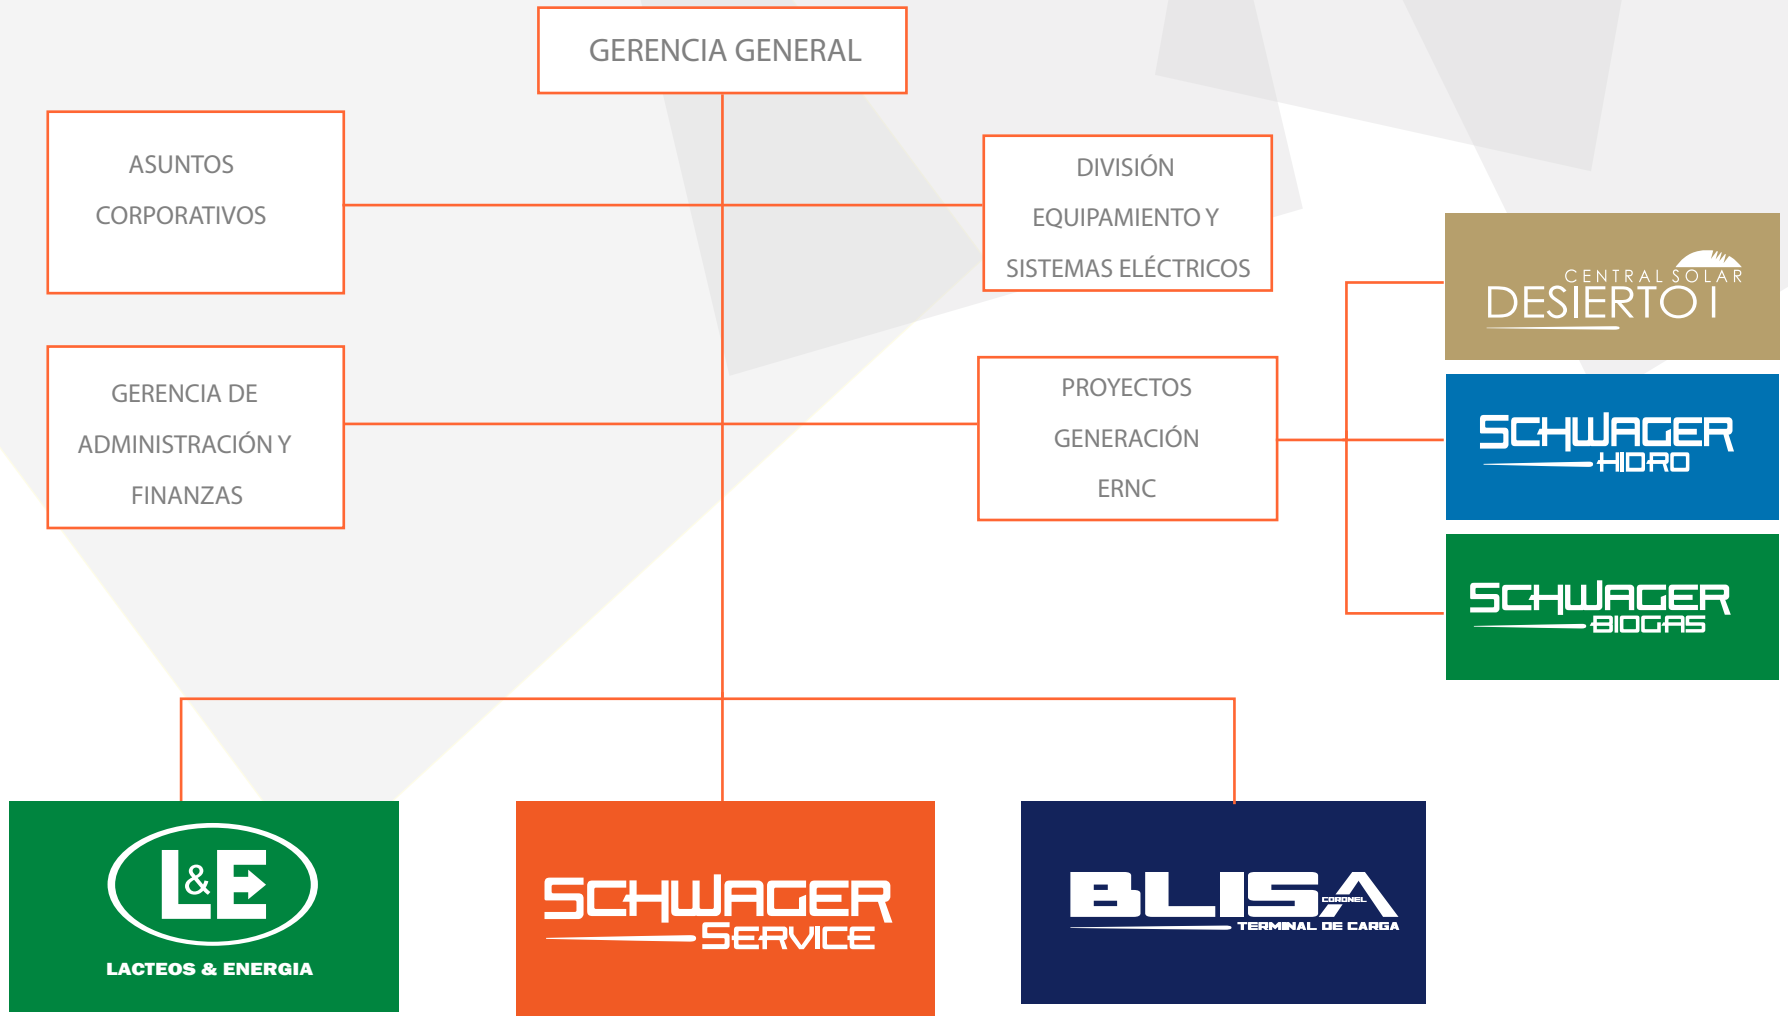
GERENCIA GENERAL

ASUNTOS CORPORATIVOS

DIVISIÓN EQUIPAMIENTO Y SISTEMAS ELÉCTRICOS

GERENCIA DE ADMINISTRACIÓN Y FINANZAS

PROYECTOS GENERACIÓN ERNC

CENTRAL SOLAR DESIERTO I

SCHWAGER HIDRO

SCHWAGER BIOGAS

L&E LACTEOS & ENERGIA

SCHWAGER SERVICE

BLISA CORONEL TERMINAL DE CARGA